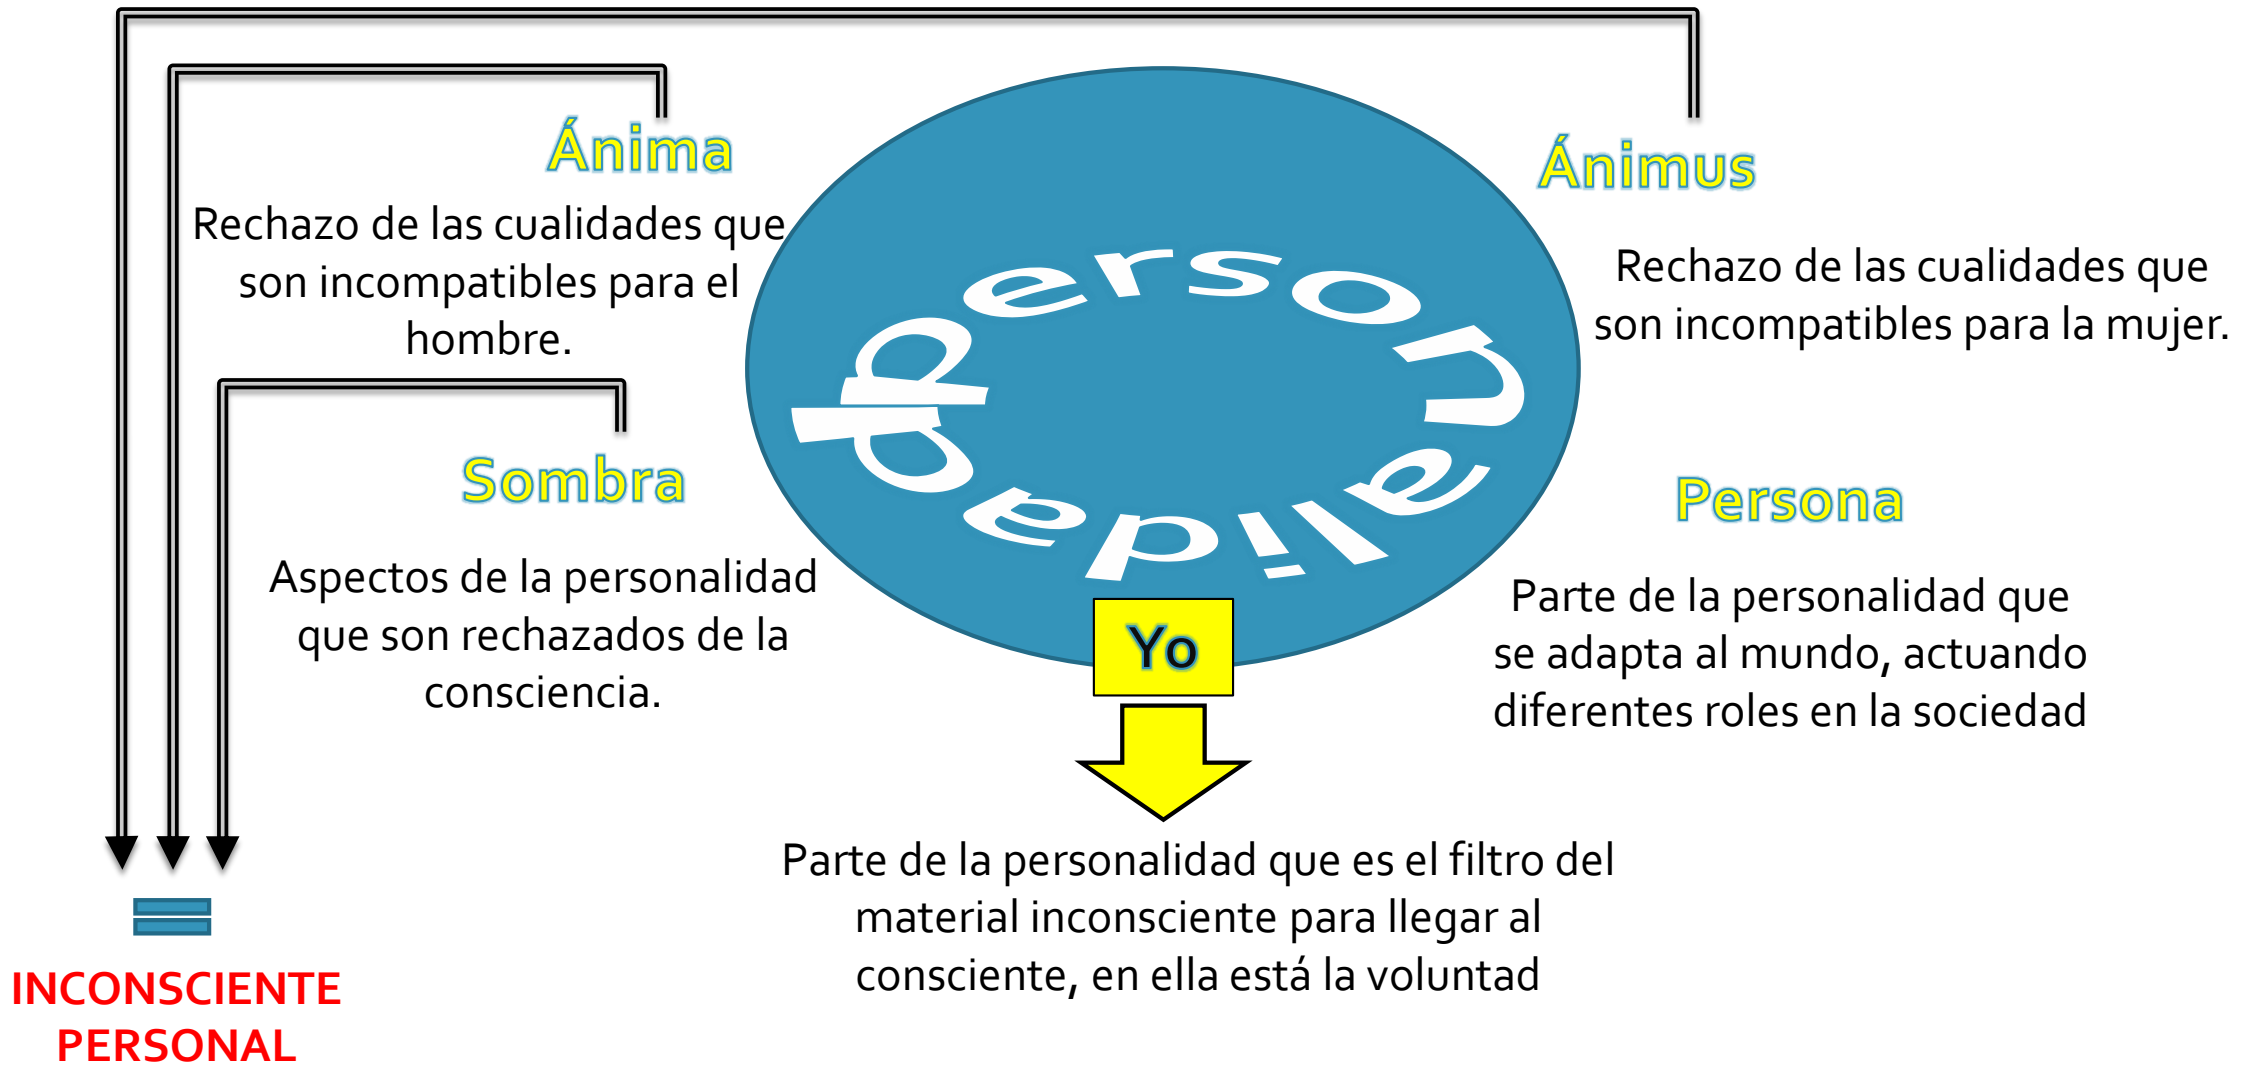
Ánima

Rechazo de las cualidades que son incompatibles para el hombre.

Personalidad

Ánimus

Rechazo de las cualidades que son incompatibles para la mujer.

Sombra

Aspectos de la personalidad que son rechazados de la consciencia.

Persona

Parte de la personalidad que se adapta al mundo, actuando diferentes roles en la sociedad

Yo

Parte de la personalidad que es el filtro del material inconsciente para llegar al consciente, en ella está la voluntad

INCONSCIENTE PERSONAL